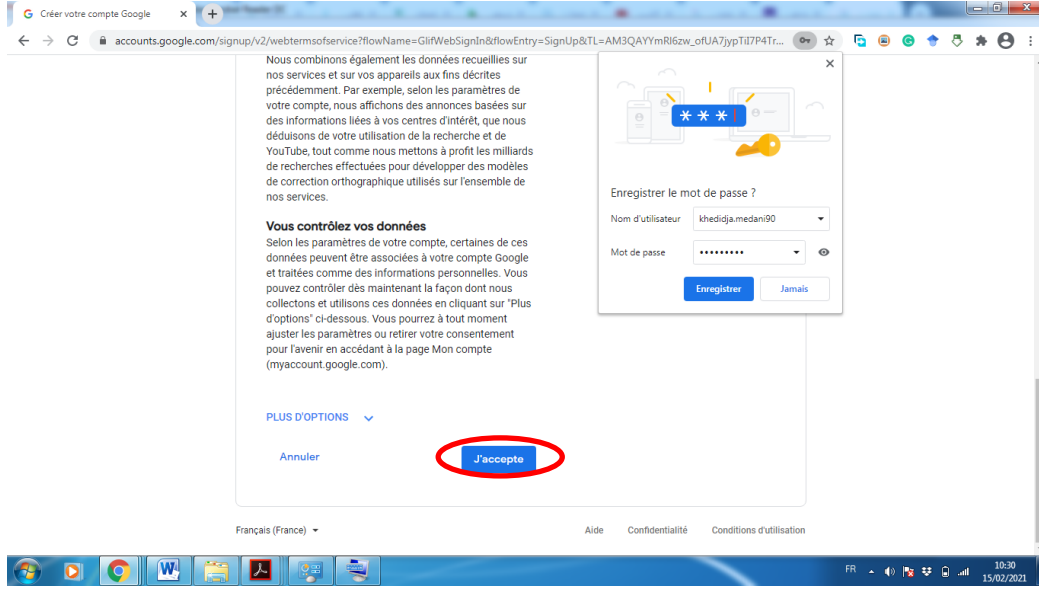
Créer votre compte Google

accounts.google.com/signup/v2/webtermsofservice?flowName=GlifWebSignIn&flowEntry=SignUp&TL=AM3QAYYmRl6zw_ofUA7jypTiI7P4Tr...

Nous combinons également les données recueillies sur nos services et sur vos appareils aux fins décrites précédemment. Par exemple, selon les paramètres de votre compte, nous affichons des annonces basées sur des informations liées à vos centres d'intérêt, que nous déduisons de votre utilisation de la recherche et de YouTube, tout comme nous mettons à profit les milliards de recherches effectuées pour développer des modèles de correction orthographique utilisés sur l'ensemble de nos services.

Vous contrôlez vos données
Selon les paramètres de votre compte, certaines de ces données peuvent être associées à votre compte Google et traitées comme des informations personnelles. Vous pouvez contrôler dès maintenant la façon dont nous collectons et utilisons ces données en cliquant sur "Plus d'options" ci-dessous. Vous pourrez à tout moment ajuster les paramètres ou retirer votre consentement pour l'avenir en accédant à la page Mon compte (myaccount.google.com).

PLUS D'OPTIONS

Annuler

J'accepte

Français (France)

Aide Confidentialité Conditions d'utilisation

***

Enregistrer le mot de passe ?

Nom d'utilisateur khedidja.medani90

Mot de passe ••••••••••

Enregistrer Jamais

FR 10:30 15/02/2021